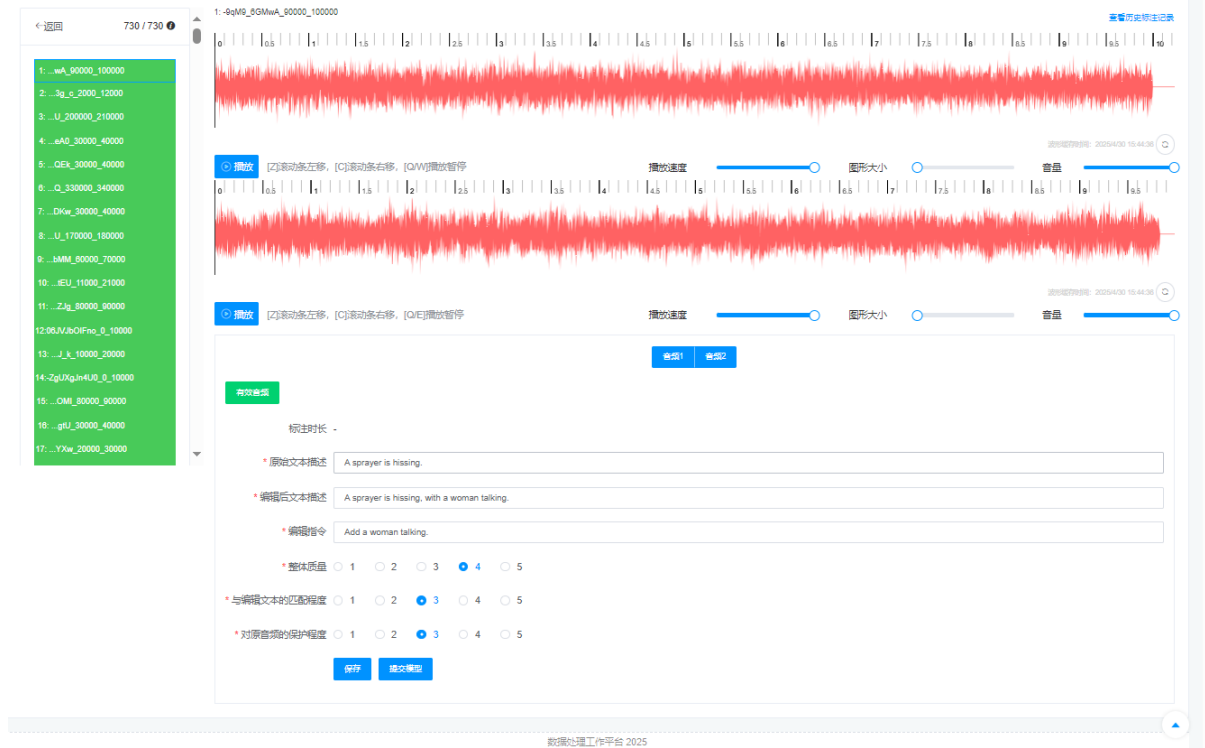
← 返回 730 / 730

1: ...wA_90000_100000
2: ...3g_c_2000_12000
3: ...U_200000_210000
4: ...eA0_30000_40000
5: ...QEk_30000_40000
6: ...Q_330000_340000
7: ...DKw_30000_40000
8: ...U_170000_180000
9: ...bMM_60000_70000
10: ...tEU_11000_21000
11: ...ZJg_80000_90000
12:06JVJbOIFno_0_10000
13: ...J_k_10000_20000
14:-ZgUXgJn4U0_0_10000
15: ...OMI_80000_90000
16: ...gtU_30000_40000
17: ...YXw_20000_30000

1: -9qM9_8GMwA_90000_100000

查看历史标注记录

0 0.5 1 1.5 2 2.5 3 3.5 4 4.5 5 5.5 6 6.5 7 7.5 8 8.5 9 9.5 10

波形缓存时间: 2025/4/30 15:44:36

播放 [Z]滚动条左移, [C]滚动条右移, [Q/W]播放暂停 播放速度 图形大小 音量

0 0.5 1 1.5 2 2.5 3 3.5 4 4.5 5 5.5 6 6.5 7 7.5 8 8.5 9 9.5

波形缓存时间: 2025/4/30 15:44:36

播放 [Z]滚动条左移, [C]滚动条右移, [Q/E]播放暂停 播放速度 图形大小 音量

音频1 音频2

有效音频

标注时长 -

* 原始文本描述 A sprayer is hissing.

* 编辑后文本描述 A sprayer is hissing, with a woman talking.

* 编辑指令 Add a woman talking.

* 整体质量 1 2 3 4 5

* 与编辑文本的匹配程度 1 2 3 4 5

* 对原音频的保护程度 1 2 3 4 5

保存 提交模型

数据处理工作平台 2025